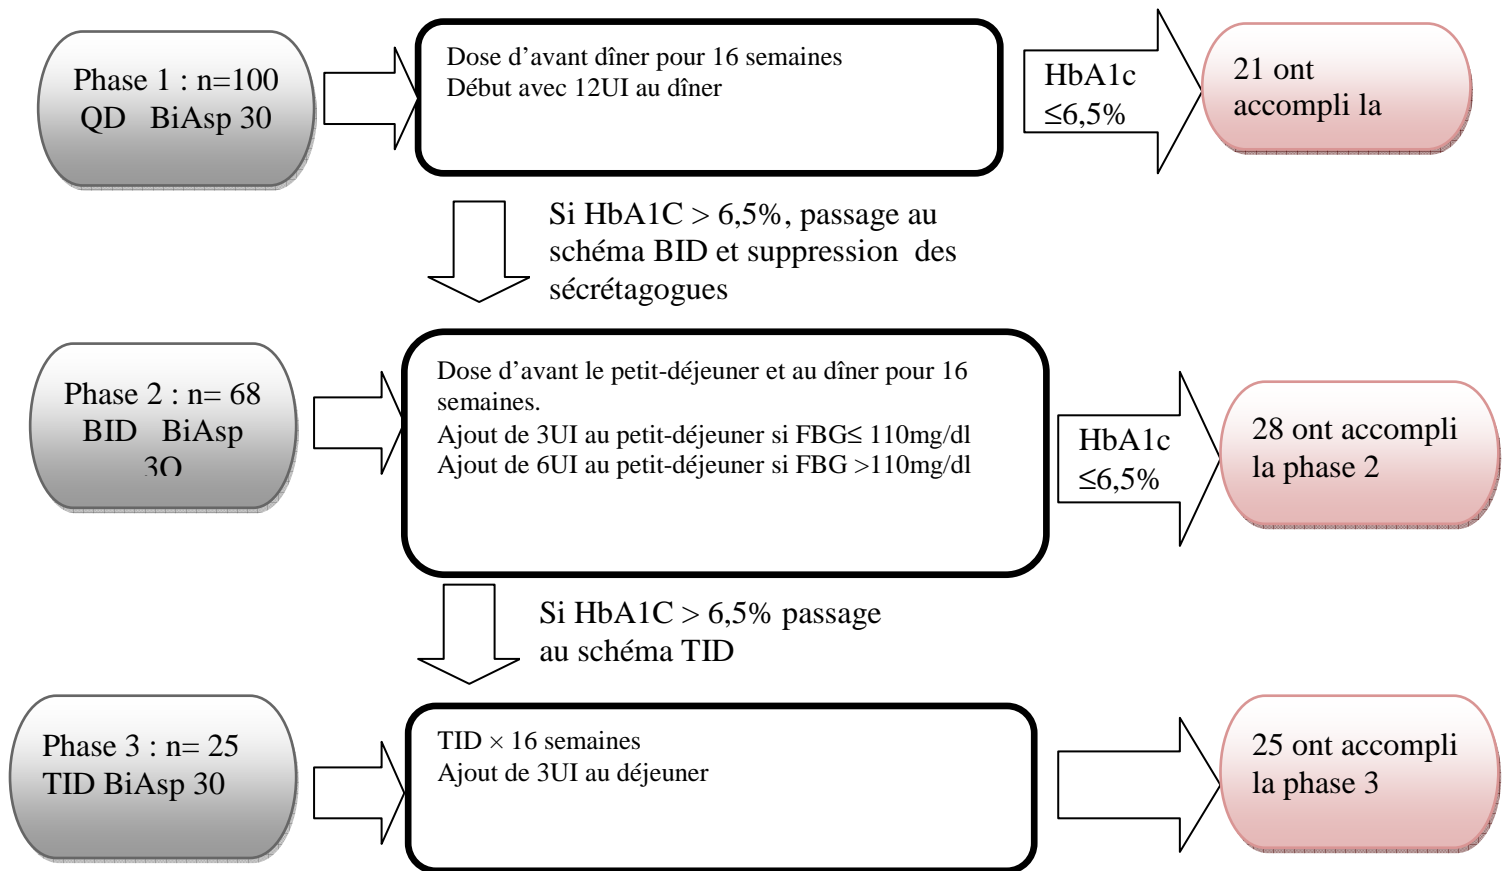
Phase 1 : n=100
QD BiAsp 30

Dose d'avant dîner pour 16 semaines
Début avec 12UI au dîner

HbA1c
≤6,5%

21 ont accompli la

Si HbA1C > 6,5%, passage au schéma BID et suppression des sécrétagogues

Phase 2 : n= 68
BID BiAsp 3O

Dose d'avant le petit-déjeuner et au dîner pour 16 semaines.
Ajout de 3UI au petit-déjeuner si FBG≤ 110mg/dl
Ajout de 6UI au petit-déjeuner si FBG >110mg/dl

HbA1c
≤6,5%

28 ont accompli la phase 2

Si HbA1C > 6,5% passage au schéma TID

Phase 3 : n= 25
TID BiAsp 30

TID × 16 semaines
Ajout de 3UI au déjeuner

25 ont accompli la phase 3